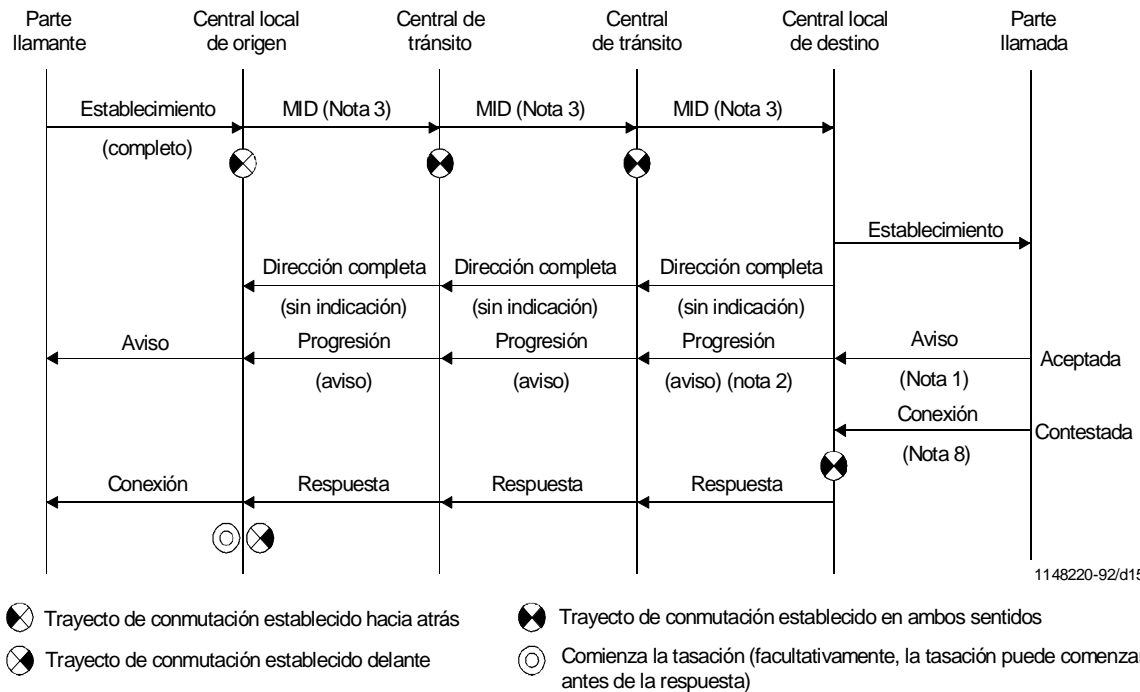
Parte llamante

Central local de origen

Central de tránsito

Central de tránsito

Central local de destino

Parte llamada

Establecimiento

(completo)

MID (Nota 3)

MID (Nota 3)

MID (Nota 3)

Establecimiento

Dirección completa

(sin indicación)

Dirección completa

(sin indicación)

Dirección completa

(sin indicación)

Aviso

Progresión

(aviso)

Progresión

(aviso)

Progresión

(aviso) (nota 2)

Aviso

(Nota 1)

Aceptada

Conexión

(Nota 8)

Contestada

Conexión

Respuesta

Respuesta

Respuesta

1148220-92/d15

Trayecto de conmutación establecido hacia atrás

Trayecto de conmutación establecido delante

Trayecto de conmutación establecido en ambos sentidos

Comienza la tasación (facultativamente, la tasación puede comenzar antes de la respuesta)